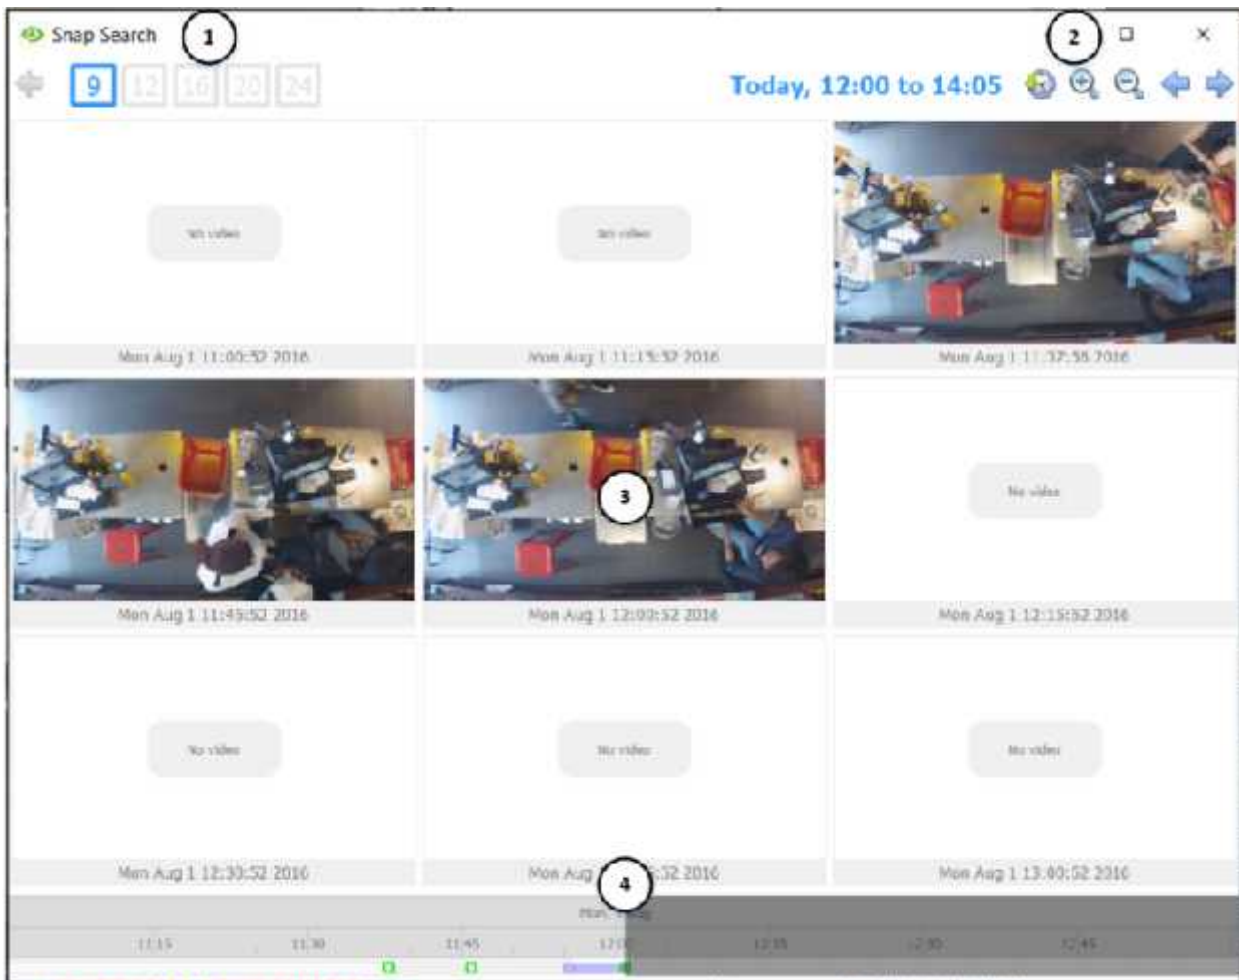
Snap Search 1

2

9 12 16 20 24

Today, 12:00 to 14:05

No video

Mon Aug 1 11:00:52 2016

No video

Mon Aug 1 11:15:52 2016

Mon Aug 1 11:37:58 2016

Mon Aug 1 11:45:52 2016

3

Mon Aug 1 12:00:52 2016

No video

Mon Aug 1 12:15:52 2016

No video

Mon Aug 1 12:30:52 2016

No video

Mon Aug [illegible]:52 2016

4

No video

Mon Aug 1 13:00:52 2016

Mon, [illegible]

11:15 11:30 11:45 12:00 12:15 12:30 12:45